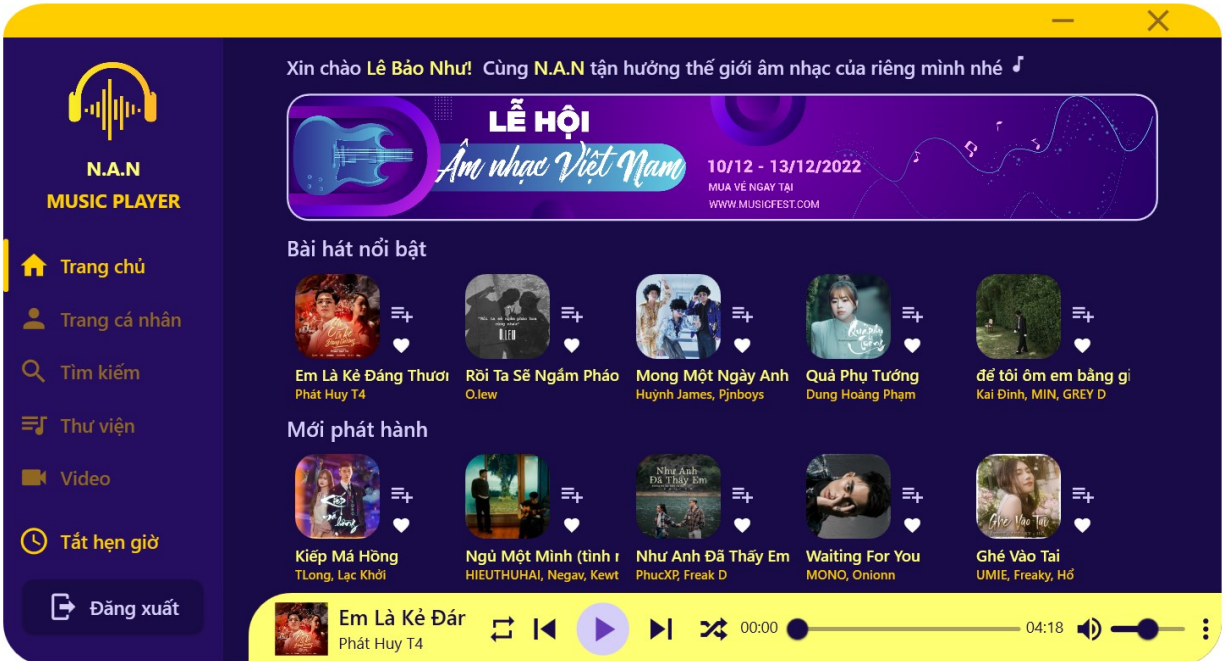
N.A.N
MUSIC PLAYER

Trang chủ
Trang cá nhân
Tìm kiếm
Thư viện
Video
Tắt hẹn giờ
Đăng xuất

Xin chào Lê Bảo Như! Cùng N.A.N tận hưởng thế giới âm nhạc của riêng mình nhé

LỄ HỘI
Âm nhạc Việt Nam
10/12 - 13/12/2022
MUA VÉ NGAY TẠI
WWW.MUSICFEST.COM

Bài hát nổi bật

Em Là Kẻ Đáng Thươ
Phát Huy T4

Rồi Ta Sẽ Ngắm Pháo
O.lew

Mong Một Ngày Anh
Huỳnh James, Pjnboys

Quả Phụ Tướng
Dung Hoàng Phạm

để tôi ôm em bằng gi
Kai Đinh, MIN, GREY D

Mới phát hành

Kiếp Má Hồng
TLong, Lạc Khởi

Ngủ Một Mình (tình r
HIEUTHUHAI, Negav, Kewt

Như Anh Đã Thấy Em
PhucXP, Freak D

Waiting For You
MONO, Onionn

Ghé Vào Tai
UMIE, Freaky, Hổ

Em Là Kẻ Đár
Phát Huy T4
00:00
04:18